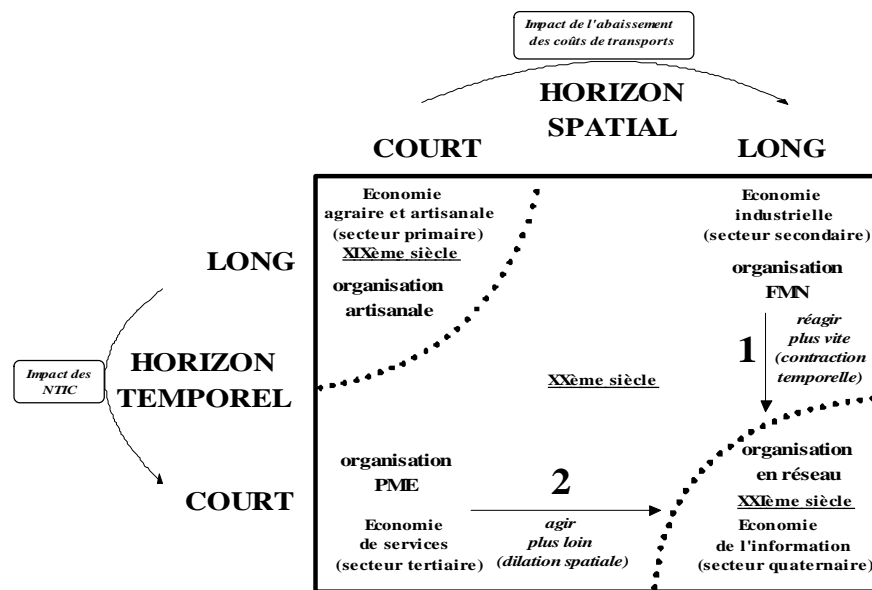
Impact de l'abaissement des coûts de transports

HORIZON SPATIAL

COURT

LONG

Economie agraire et artisanale (secteur primaire) XIXème siècle

organisation artisanale

Economie industrielle (secteur secondaire)

organisation FMN

LONG

Impact des NTIC

HORIZON TEMPOREL

COURT

1

réagir plus vite (contraction temporelle)

XXème siècle

organisation PME

2

organisation en réseau

XXIème siècle

Economie de services (secteur tertiaire)

agir plus loin (dilation spatiale)

Economie de l'information (secteur quaternaire)